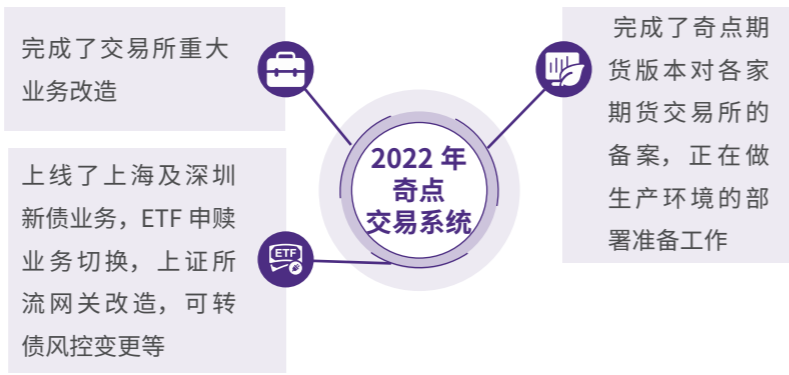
完成了交易所重大业务改造

完成了奇点期货版本对各家期货交易所的备案，正在做生产环境的部署准备工作

2022 年
奇点
交易系统

上线了上海及深圳新债业务，ETF 申赎业务切换，上证所流网关改造，可转债风控变更等

ETF